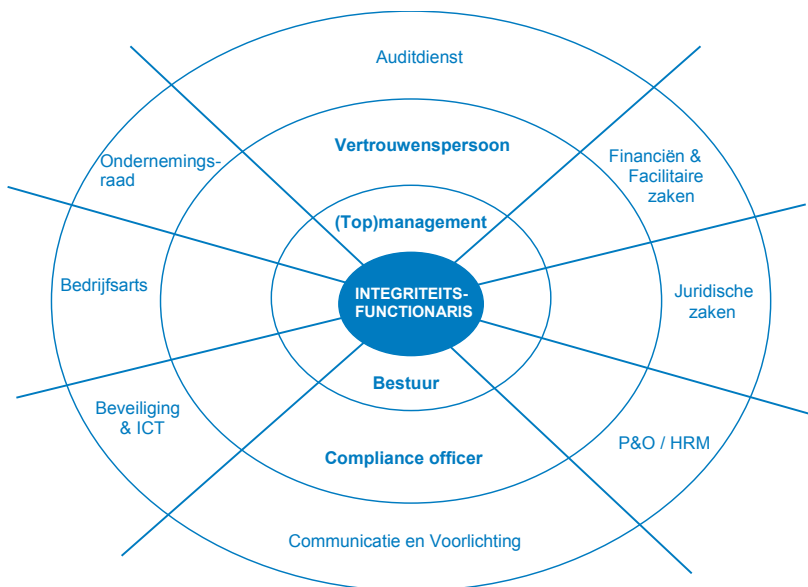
Auditdienst

Vertrouwenspersoon

Ondernemingsraad

Financiën & Facilitaire zaken

(Top)management

Bedrijfsarts

INTEGRITEITSFUNCTIONARIS

Juridische zaken

Bestuur

Beveiliging & ICT

P&O / HRM

Compliance officer

Communicatie en Voorlichting